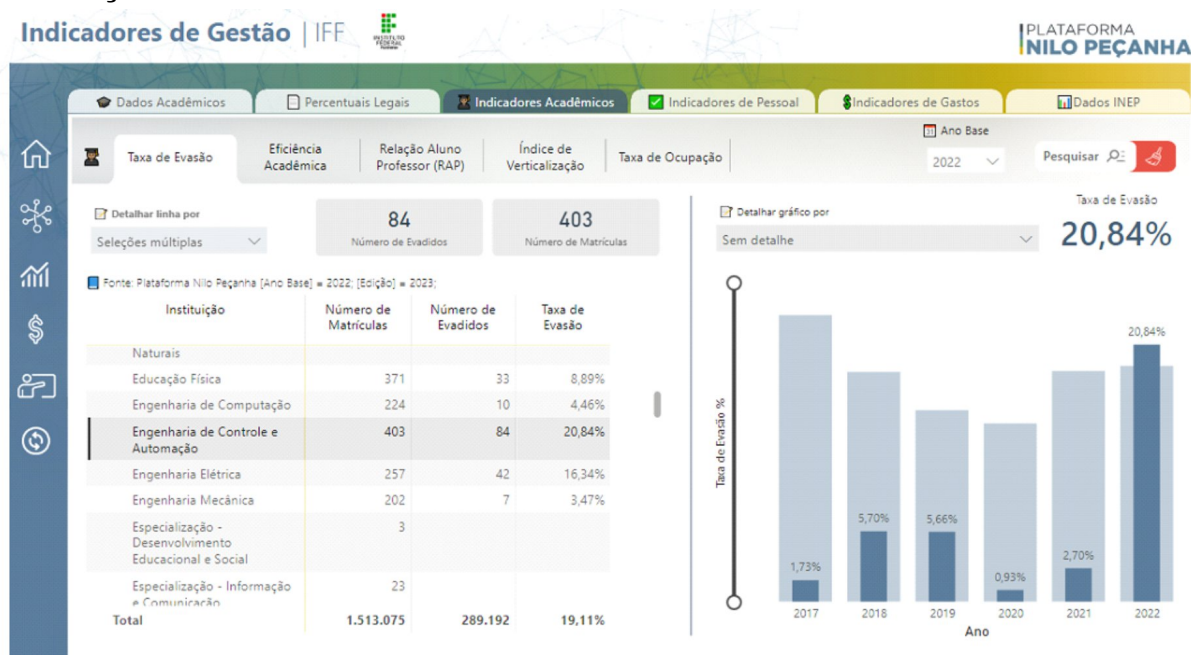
Indicadores de Gestão | IFF

PLATAFORMA
NILO PEÇANHA

Dados Acadêmicos | Percentuais Legais | Indicadores Acadêmicos | Indicadores de Pessoal | Indicadores de Gastos | Dados INEP

Taxa de Evasão | Eficiência Acadêmica | Relação Aluno Professor (RAP) | Índice de Verticalização | Taxa de Ocupação

Ano Base
2022

Pesquisar

Detalhar linha por
Seleções múltiplas

84
Número de Evadidos

403
Número de Matrículas

Detalhar gráfico por
Sem detalhe

Taxa de Evasão
20,84%

Fonte: Plataforma Nilo Peçanha [Ano Base] = 2022; [Edição] = 2023;

| Instituição | Número de Matrículas | Número de Evadidos | Taxa de Evasão |
|---|---|---|---|
| Naturais | | | |
| Educação Física | 371 | 33 | 8,89% |
| Engenharia de Computação | 224 | 10 | 4,46% |
| Engenharia de Controle e Automação | 403 | 84 | 20,84% |
| Engenharia Elétrica | 257 | 42 | 16,34% |
| Engenharia Mecânica | 202 | 7 | 3,47% |
| Especialização - Desenvolvimento Educacional e Social | 3 | | |
| Especialização - Informação e Comunicação | 23 | | |
| Total | 1.513.075 | 289.192 | 19,11% |

Taxa de Evasão %

1,73%
5,70%
5,66%
0,93%
2,70%
20,84%

2017 2018 2019 2020 2021 2022
Ano